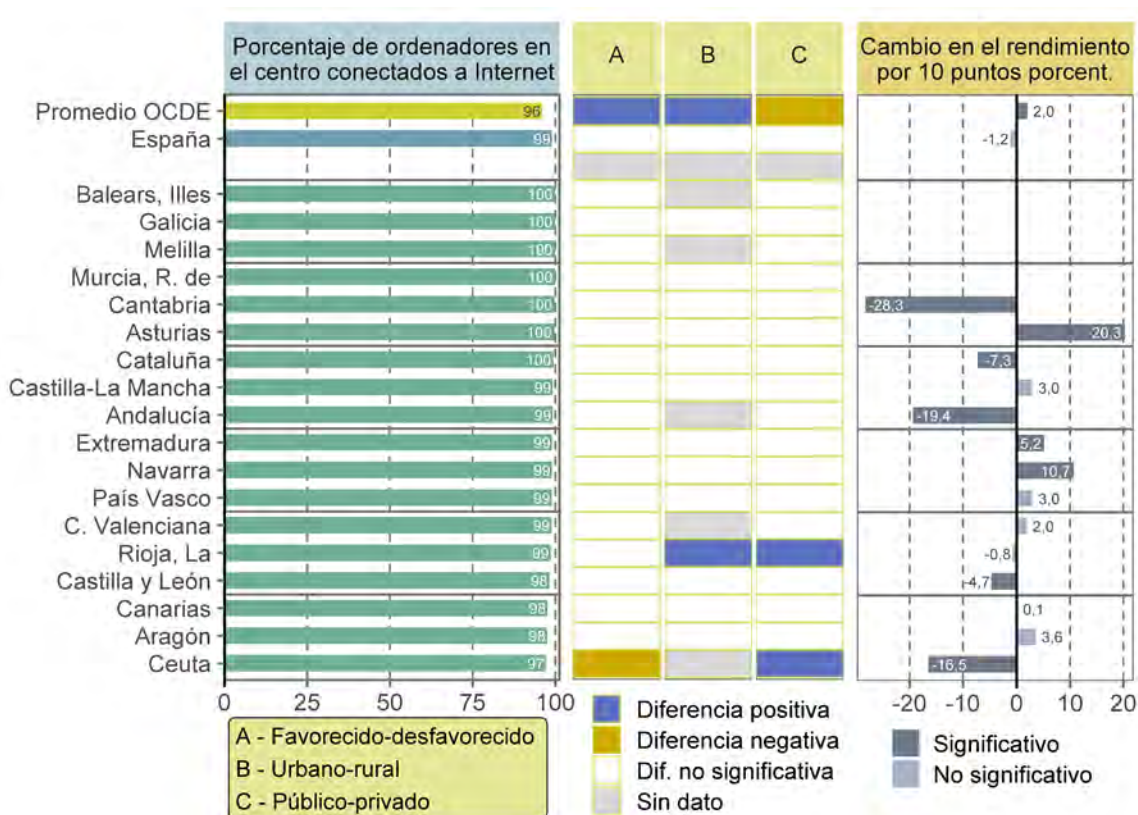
Porcentaje de ordenadores en el centro conectados a Internet

A

B

C

Cambio en el rendimiento por 10 puntos porcent.

| | Porcentaje | Cambio |
|---|---|---|
| Promedio OCDE | 96 | 2,0 |
| España | 99 | -1,2 |
| Balears, Illes | 100 | |
| Galicia | 100 | |
| Melilla | 100 | |
| Murcia, R. de | 100 | |
| Cantabria | 100 | -28,3 |
| Asturias | 100 | 20,3 |
| Cataluña | 100 | -7,3 |
| Castilla-La Mancha | 99 | 3,0 |
| Andalucía | 99 | -19,4 |
| Extremadura | 99 | 5,2 |
| Navarra | 99 | 10,7 |
| País Vasco | 99 | 3,0 |
| C. Valenciana | 99 | 2,0 |
| Rioja, La | 99 | -0,8 |
| Castilla y León | 98 | -4,7 |
| Canarias | 98 | 0,1 |
| Aragón | 98 | 3,6 |
| Ceuta | 97 | -16,5 |

0 25 50 75 100

-20 -10 0 10 20

A - Favorecido-desfavorecido
B - Urbano-rural
C - Público-privado

Diferencia positiva
Diferencia negativa
Dif. no significativa
Sin dato

Significativo
No significativo